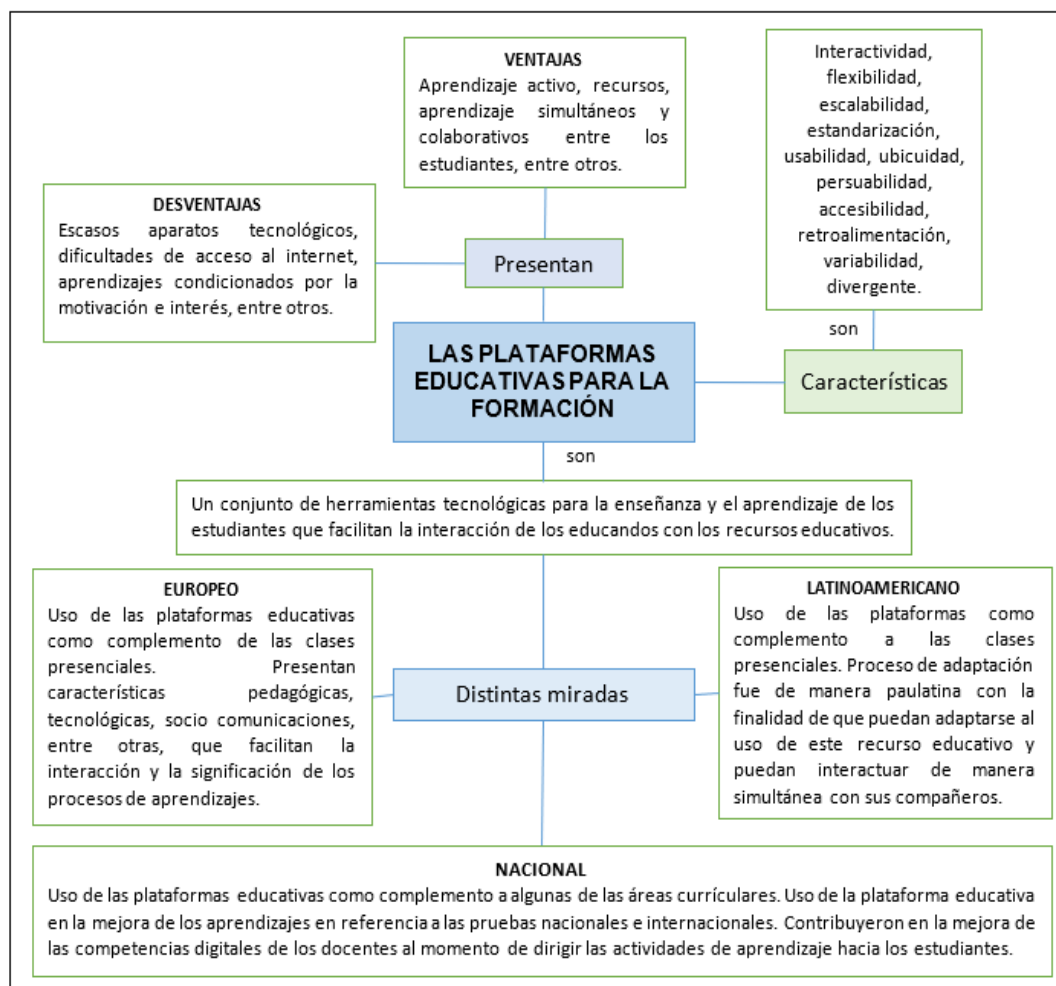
VENTAJAS
Aprendizaje activo, recursos, aprendizaje simultáneos y colaborativos entre los estudiantes, entre otros.

Interactividad, flexibilidad, escalabilidad, estandarización, usabilidad, ubicuidad, persuabilidad, accesibilidad, retroalimentación, variabilidad, divergente.

DESVENTAJAS
Escasos aparatos tecnológicos, dificultades de acceso al internet, aprendizajes condicionados por la motivación e interés, entre otros.

Presentan

son

LAS PLATAFORMAS EDUCATIVAS PARA LA FORMACIÓN

Características

son

Un conjunto de herramientas tecnológicas para la enseñanza y el aprendizaje de los estudiantes que facilitan la interacción de los educandos con los recursos educativos.

EUROPEO
Uso de las plataformas educativas como complemento de las clases presenciales. Presentan características pedagógicas, tecnológicas, socio comunicaciones, entre otras, que facilitan la interacción y la significación de los procesos de aprendizajes.

Distintas miradas

LATINOAMERICANO
Uso de las plataformas como complemento a las clases presenciales. Proceso de adaptación fue de manera paulatina con la finalidad de que puedan adaptarse al uso de este recurso educativo y puedan interactuar de manera simultánea con sus compañeros.

NACIONAL
Uso de las plataformas educativas como complemento a algunas de las áreas currículares. Uso de la plataforma educativa en la mejora de los aprendizajes en referencia a las pruebas nacionales e internacionales. Contribuyeron en la mejora de las competencias digitales de los docentes al momento de dirigir las actividades de aprendizaje hacia los estudiantes.